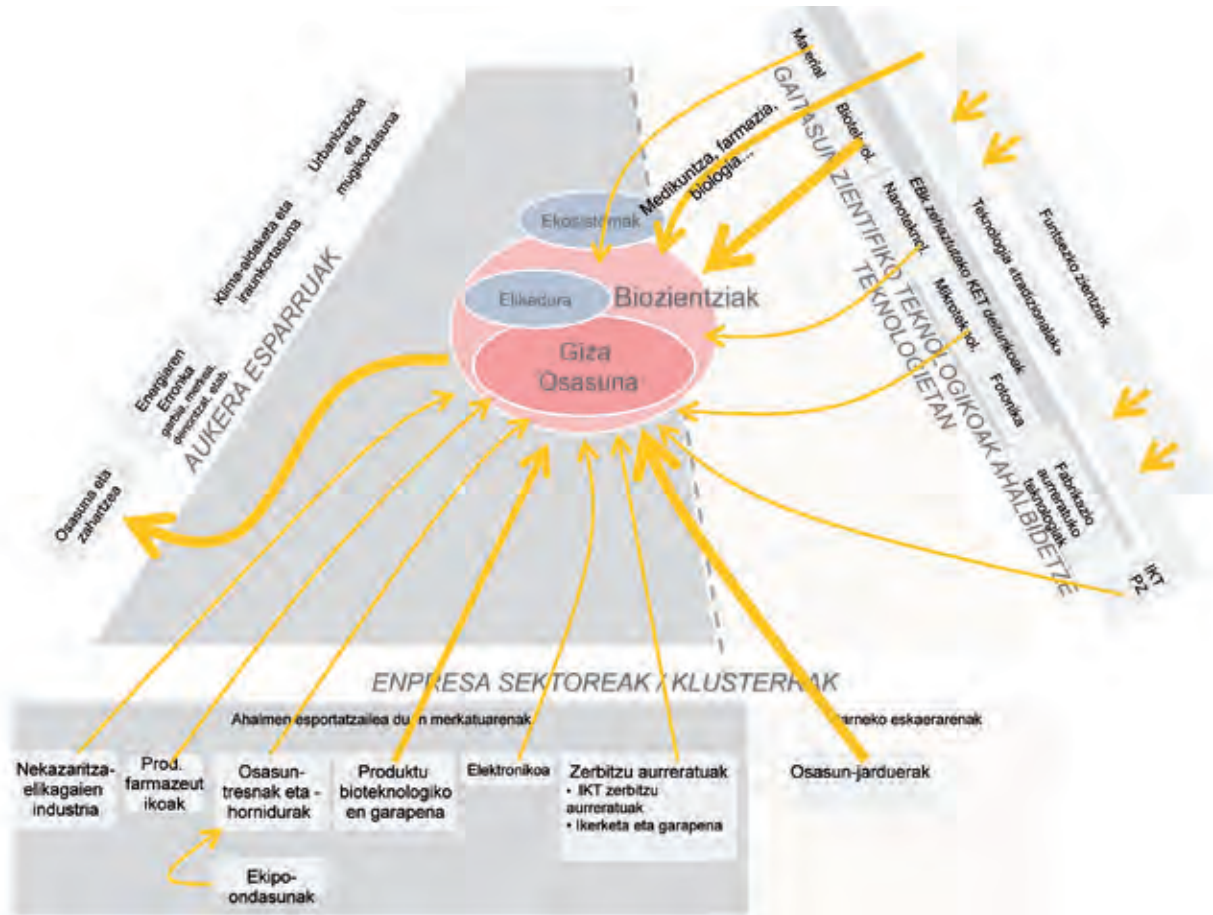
Ekosistemak

Elikadura

Biozientziak

Giza Osasuna

Medikuntza, farmazia, biologia...

AUKERA ESPARRUAK

Urbanizazioa eta mugikortasuna

Klima-aldaketa eta iraunkortasuna

Energiaren Eronka garbi, merke, deszentral. eta.

Osasuna eta zahartzea

GAITASUN ZIENTIFIKO TEKNOLOGIKOAK AHALBIDETZE TEKNOLOGIETAN

Material

Bioteknol.

Nanoteknol.

Ekiz zehaztutako KET desbideratuak

Mikroteknol.

Fotonika

Fabrikazio aurreratuko teknologiak

IKT PZ

Teknologia «tradizionalak»

Funtsezko zientziak

ENPRESA SEKTOREAK / KLUSTERRAK

Ahalmen esportatzailea duen merkatuarenak

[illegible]arneko eskaerarenak

Nekazaritza-elikagaien industria

Prod. farmazeutikoak

Osasun-tresnak eta -hornidurak

Produktu bioteknologikoen garapena

Elektronikoa

Zerbitzu aurreratuak
• IKT zerbitzu aurreratuak
• Ikerketa eta garapena

Osasun-jarduerak

Ekipo-ondasunak